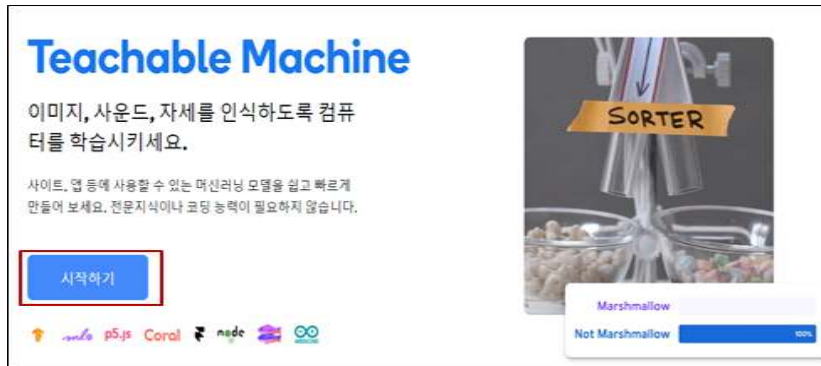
Teachable Machine

이미지, 사운드, 자세를 인식하도록 컴퓨터를 학습시키세요.

사이트, 앱 등에 사용할 수 있는 머신러닝 모델을 쉽고 빠르게 만들어 보세요. 전문지식이나 코딩 능력이 필요하지 않습니다.

시작하기

ml5 p5.js Coral node

SORTER

Marshmallow

Not Marshmallow 100%